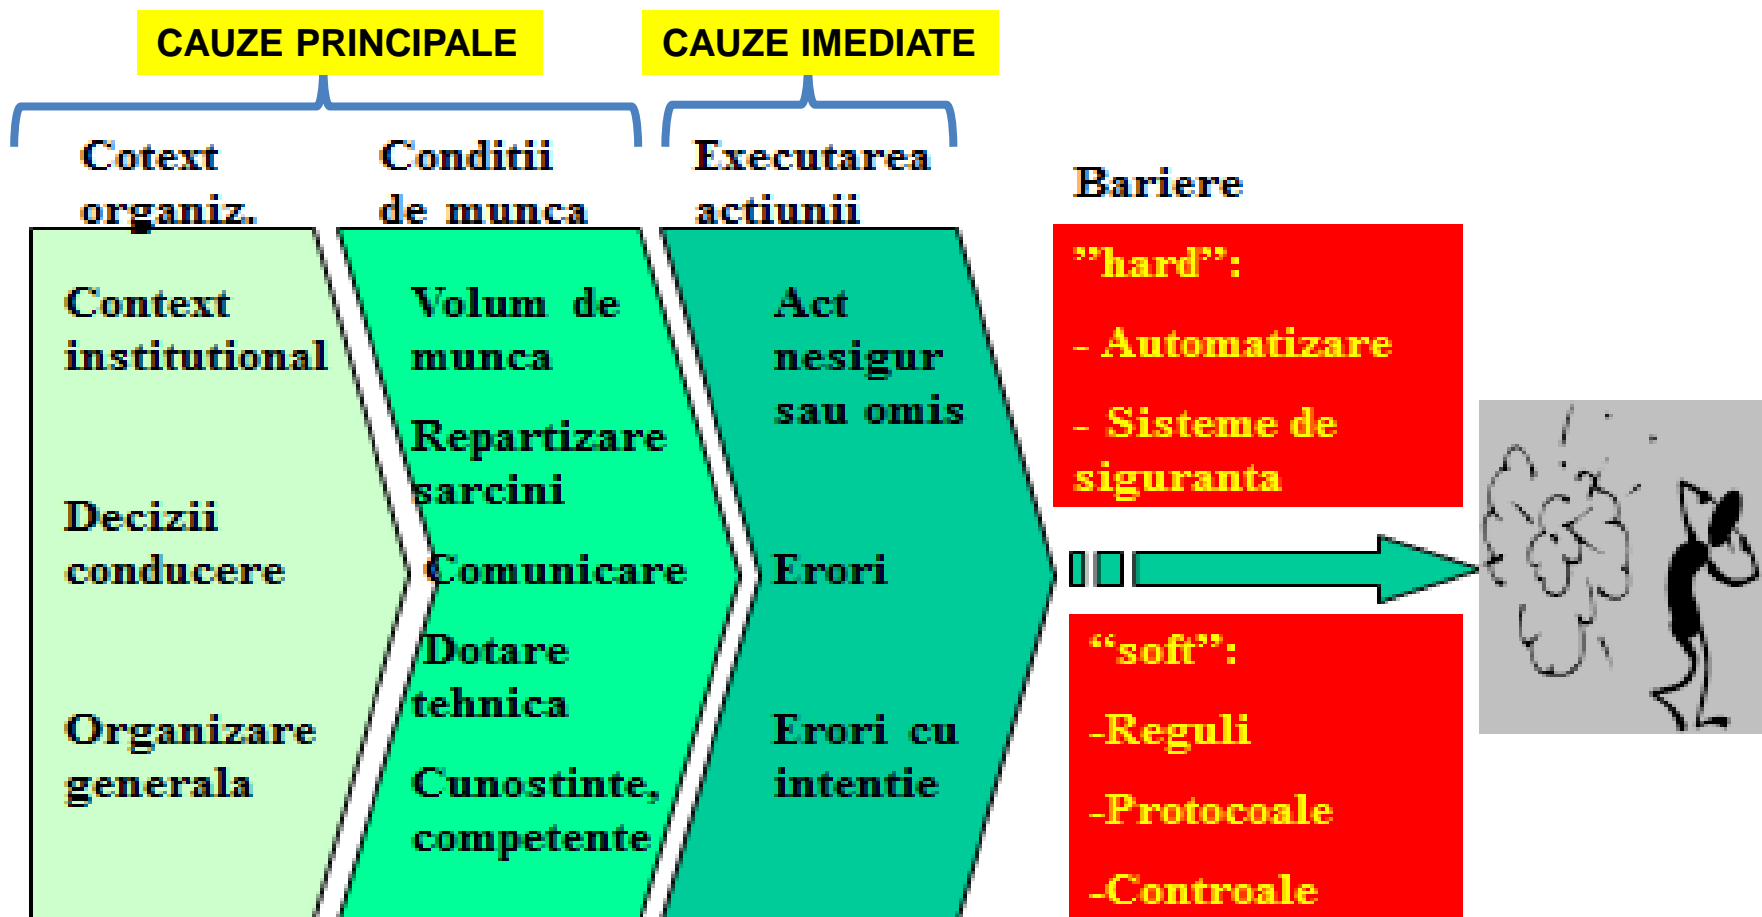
CAUZE PRINCIPALE

CAUZE IMEDIATE

Cotext organiz.

Conditii de munca

Executarea actiunii

Bariere

Context institutional

Decizii conducere

Organizare generala

Volum de munca

Repartizare sarcini

Comunicare

Dotare tehnica

Cunostinte, competente

Act nesigur sau omis

Erori

Erori cu intentie

”hard”:

- Automatizare

- Sisteme de siguranta

“soft”:

-Reguli

-Protocoale

-Controale